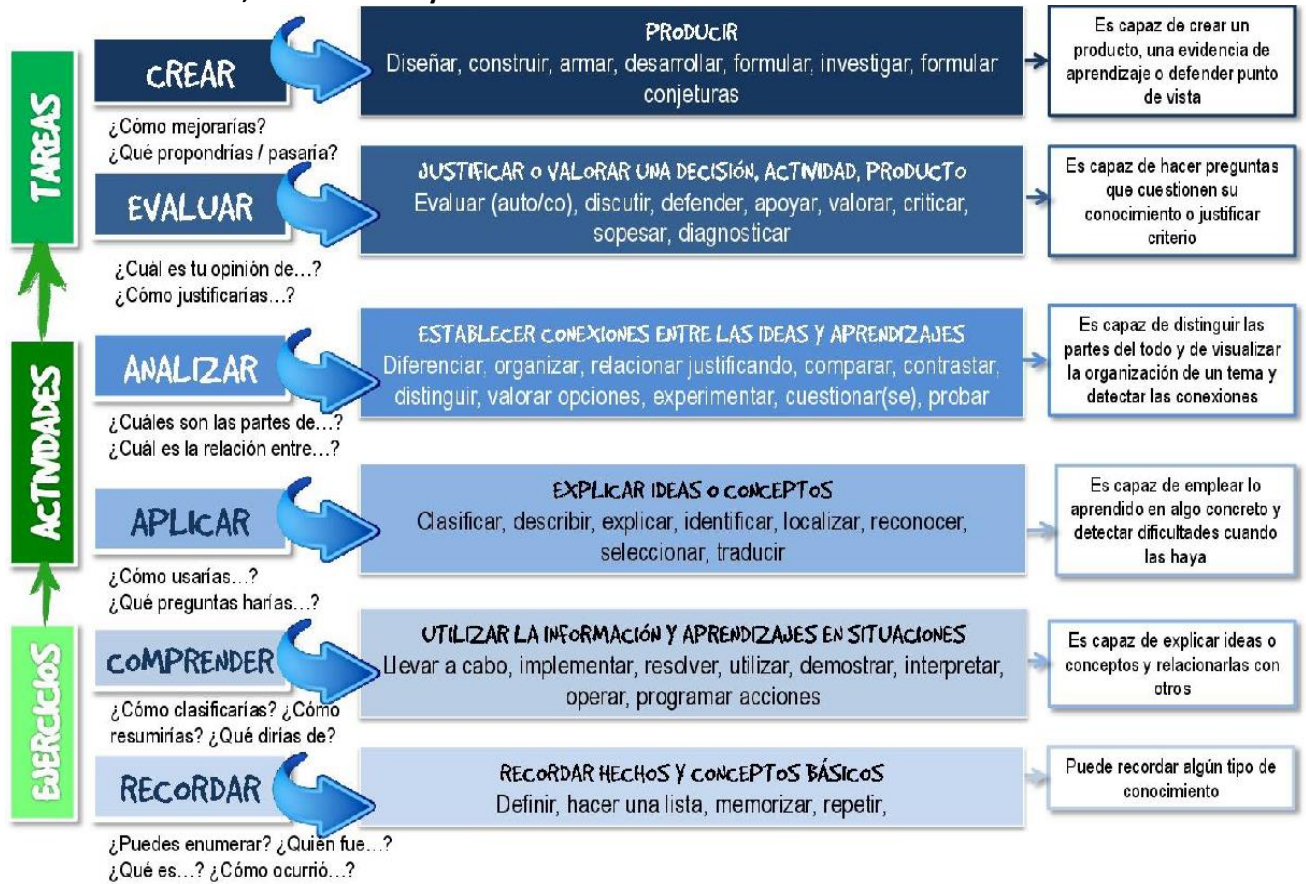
TAREAS

ACTIVIDADES

EJERCICIOS

CREAR

PRODUCIR
Diseñar, construir, armar, desarrollar, formular, investigar, formular conjeturas

Es capaz de crear un producto, una evidencia de aprendizaje o defender punto de vista

¿Cómo mejorarías?
¿Qué propondrías / pasaría?

EVALUAR

JUSTIFICAR O VALORAR UNA DECISIÓN, ACTIVIDAD, PRODUCTO
Evaluar (auto/co), discutir, defender, apoyar, valorar, criticar, sopesar, diagnosticar

Es capaz de hacer preguntas que cuestionen su conocimiento o justificar criterio

¿Cuál es tu opinión de…?
¿Cómo justificarías…?

ANALIZAR

ESTABLECER CONEXIONES ENTRE LAS IDEAS Y APRENDIZAJES
Diferenciar, organizar, relacionar justificando, comparar, contrastar, distinguir, valorar opciones, experimentar, cuestionar(se), probar

Es capaz de distinguir las partes del todo y de visualizar la organización de un tema y detectar las conexiones

¿Cuáles son las partes de…?
¿Cuál es la relación entre…?

APLICAR

EXPLICAR IDEAS O CONCEPTOS
Clasificar, describir, explicar, identificar, localizar, reconocer, seleccionar, traducir

Es capaz de emplear lo aprendido en algo concreto y detectar dificultades cuando las haya

¿Cómo usarías…?
¿Qué preguntas harías…?

COMPRENDER

UTILIZAR LA INFORMACIÓN Y APRENDIZAJES EN SITUACIONES
Llevar a cabo, implementar, resolver, utilizar, demostrar, interpretar, operar, programar acciones

Es capaz de explicar ideas o conceptos y relacionarlas con otros

¿Cómo clasificarías? ¿Cómo resumirías? ¿Qué dirías de?

RECORDAR

RECORDAR HECHOS Y CONCEPTOS BÁSICOS
Definir, hacer una lista, memorizar, repetir,

Puede recordar algún tipo de conocimiento

¿Puedes enumerar? ¿Quién fue…?
¿Qué es…? ¿Cómo ocurrió…?